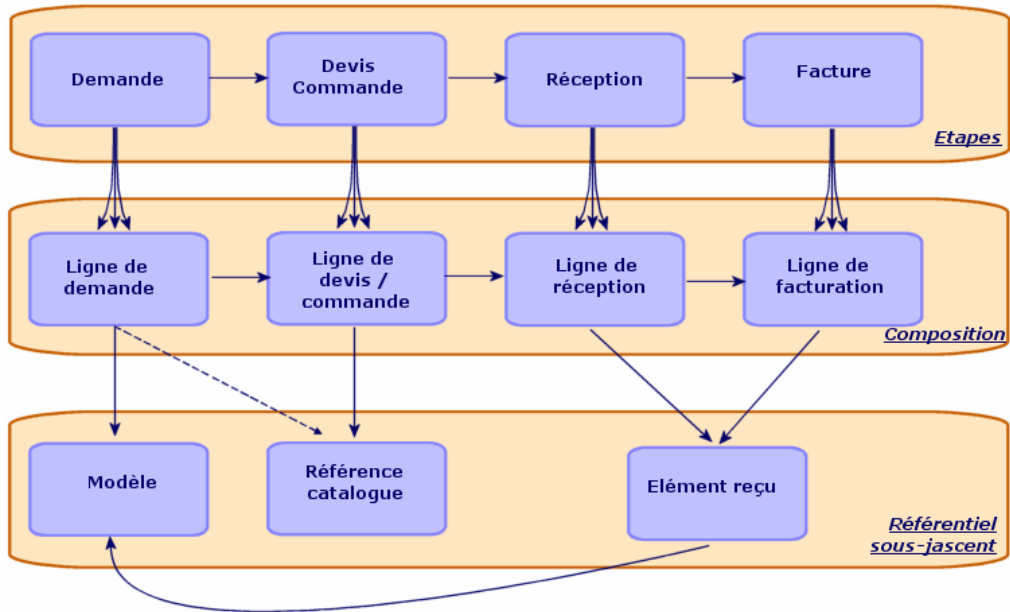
Demande

Devis
Commande

Réception

Facture

Etapes

Ligne de
demande

Ligne de
devis /
commande

Ligne de
réception

Ligne de
facturation

Composition

Modèle

Référence
catalogue

Elément reçu

Référentiel
sous-jascent